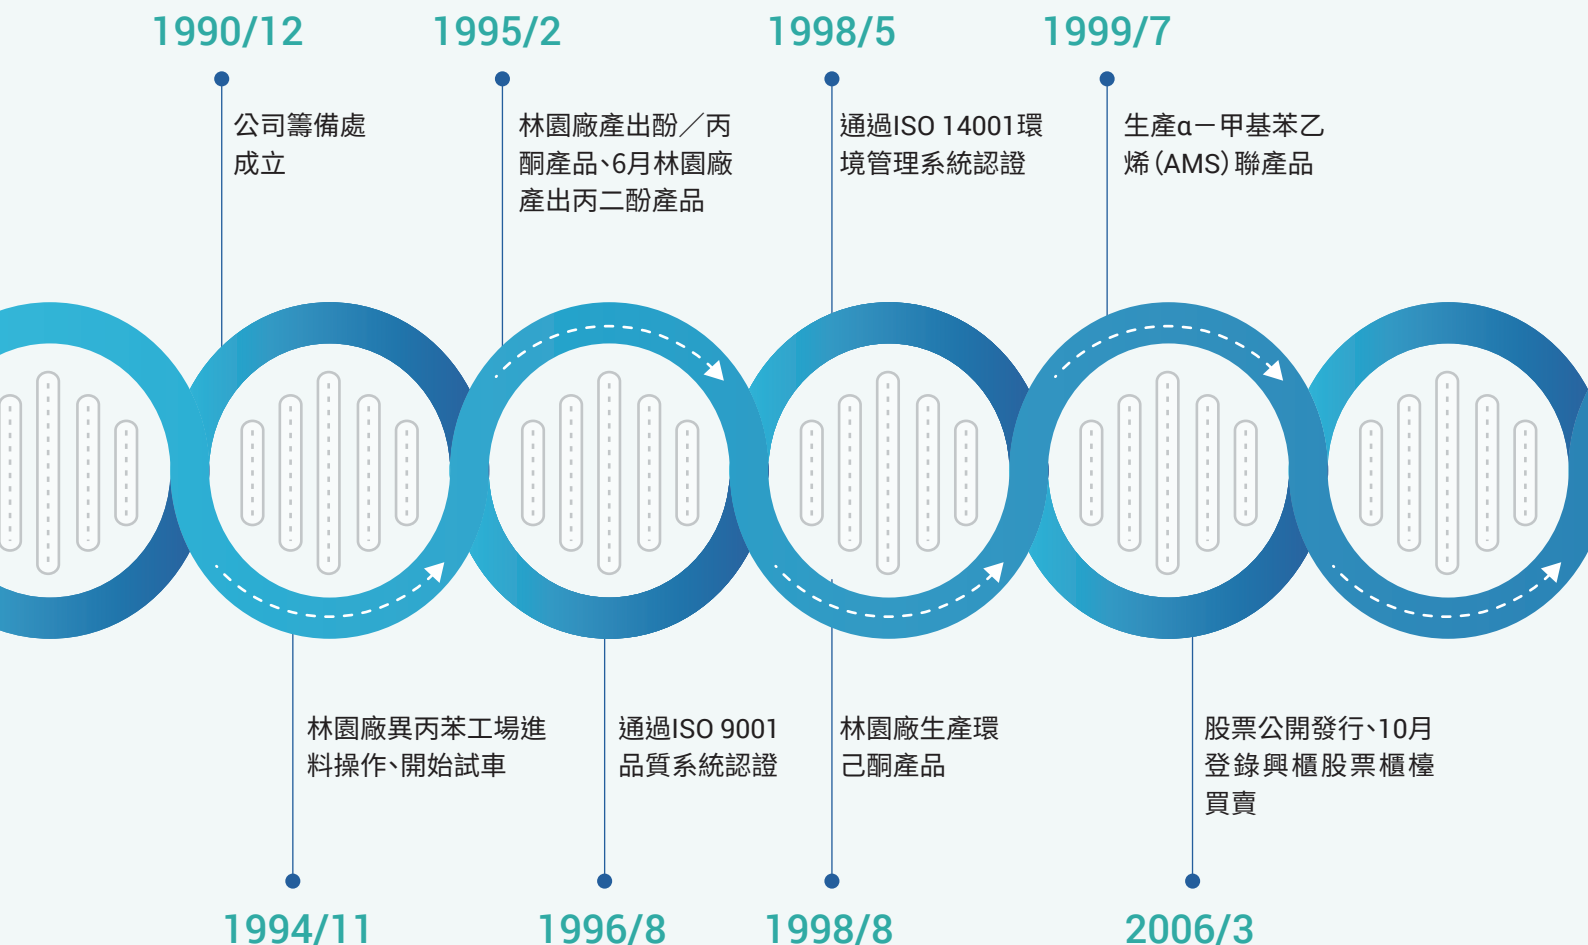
1990/12

公司籌備處成立

1995/2

林園廠產出酚／丙酮產品、6月林園廠產出丙二酚產品

1998/5

通過ISO 14001環境管理系統認證

1999/7

生產α－甲基苯乙烯(AMS)聯產品

林園廠異丙苯工場進料操作、開始試車

1994/11

通過ISO 9001品質系統認證

1996/8

林園廠生產環己酮產品

1998/8

股票公開發行、10月登錄興櫃股票櫃檯買賣

2006/3